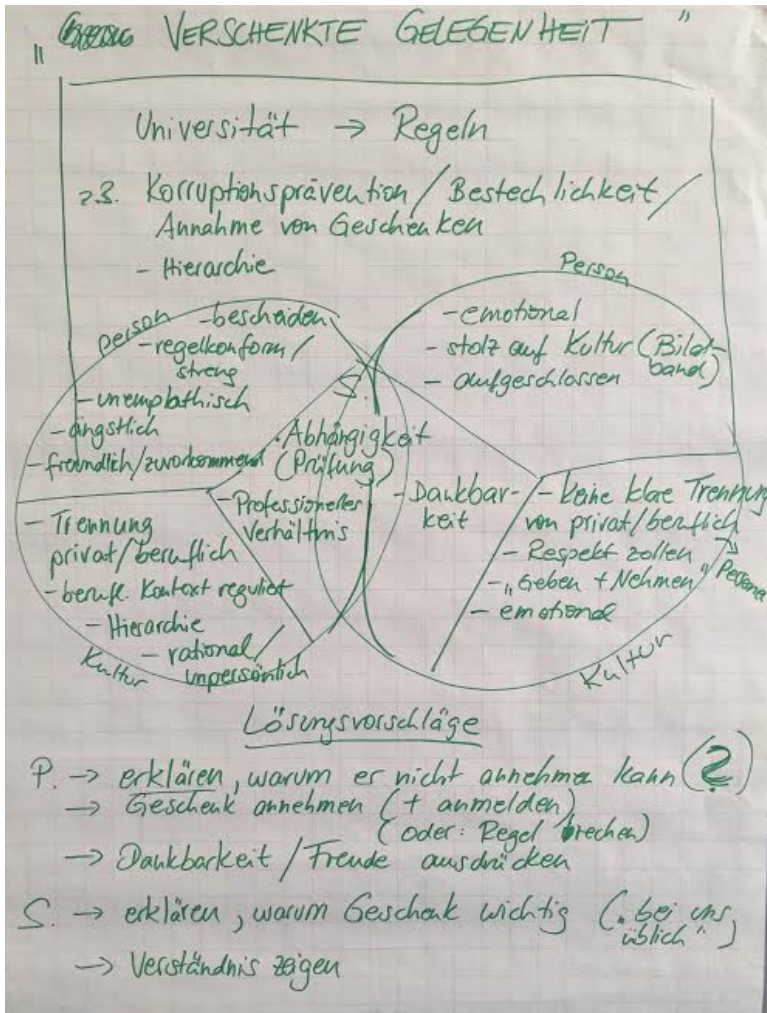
„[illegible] VERSCHENKTE GELEGENHEIT"

Universität → Regeln

z.B. Korruptionsprävention / Bestechlichkeit / Annahme von Geschenken

- Hierarchie

Person
- bescheiden
- regelkonform / streng
- unempathisch
- ängstlich
- freundlich/zuvorkommend

Person
- emotional
- stolz auf Kultur (Bildband)
- aufgeschlossen

S.

- Abhängigkeit (Prüfung)
- Professioneller Verhältnis
- Dankbarkeit

- Trennung privat/beruflich
- beruf. Kontext reguliert
- Hierarchie
- rational / unpersönlich
Kultur

- keine klare Trennung von privat/beruflich
- Respekt zollen
- „Geben + Nehmen" → Person
- emotional
Kultur

Lösungsvorschläge

P. → erklären, warum er nicht annehmen kann (?)
→ Geschenk annehmen (+ anmelden) (oder: Regel brechen)
→ Dankbarkeit / Freude ausdrücken

S. → erklären, warum Geschenk wichtig („bei uns üblich")
→ Verständnis zeigen